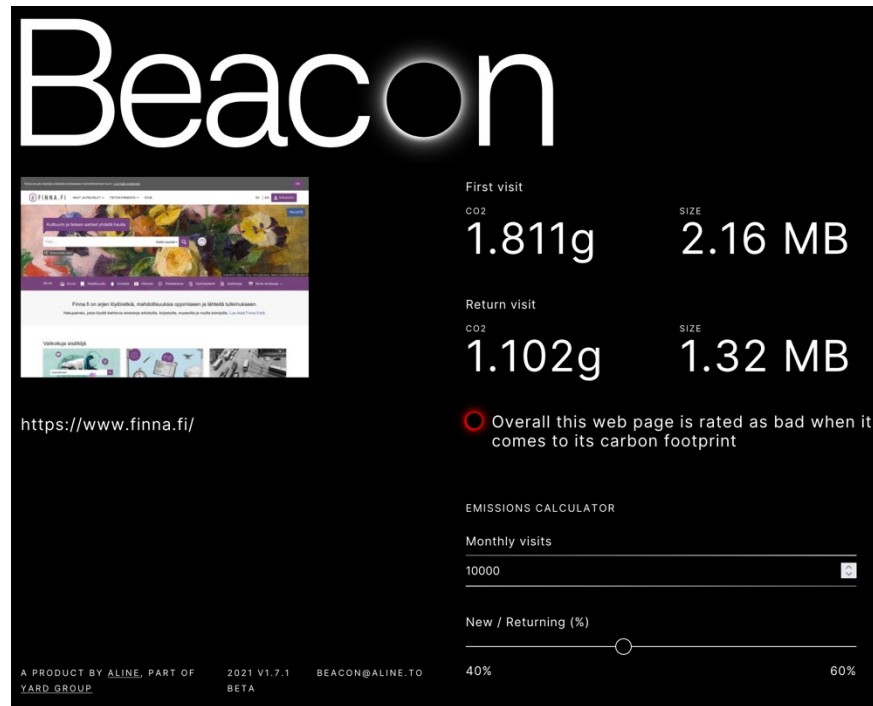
Beacon

FINNA.FI

Kulttuurin ja tieteen aarteet yhdellä haulla

Finna.fi on arjen löytöretkiä, mahdollisuuksia oppimiseen ja lähteitä tutkimukseen.

Valikoituja sisältöjä

https://www.finna.fi/

First visit

CO2
1.811g

SIZE
2.16 MB

Return visit

CO2
1.102g

SIZE
1.32 MB

Overall this web page is rated as bad when it comes to its carbon footprint

EMISSIONS CALCULATOR

Monthly visits

10000

New / Returning (%)

40%

60%

A PRODUCT BY ALINE, PART OF YARD GROUP

2021 V1.7.1 BETA

BEACON@ALINE.TO